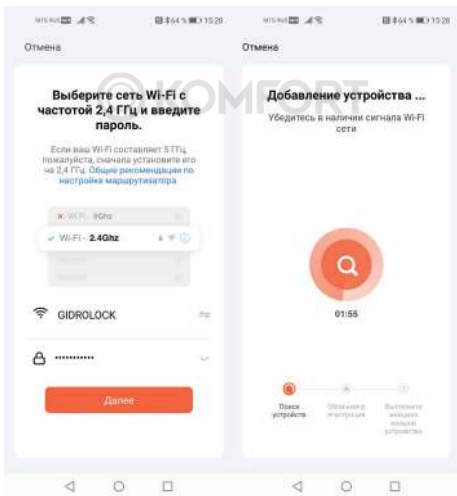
MTS RUS 64% 15:28

Отмена

Выберите сеть Wi-Fi с частотой 2,4 ГГц и введите пароль.

Если ваш Wi-Fi составляет 5 ГГц, пожалуйста, сначала установите его на 2,4 ГГц. Общие рекомендации по настройке маршрутизатора

Wi-Fi - 5Ghz

Wi-Fi - 2.4Ghz

GIDROLOCK

••••••••••

Далее

MTS RUS 64% 15:28

Отмена

KOMFORT

Добавление устройства ...

Убедитесь в наличии сигнала Wi-Fi сети

01:55

Поиск устройства

Облачная регистрация

Выполните инициализацию устройства